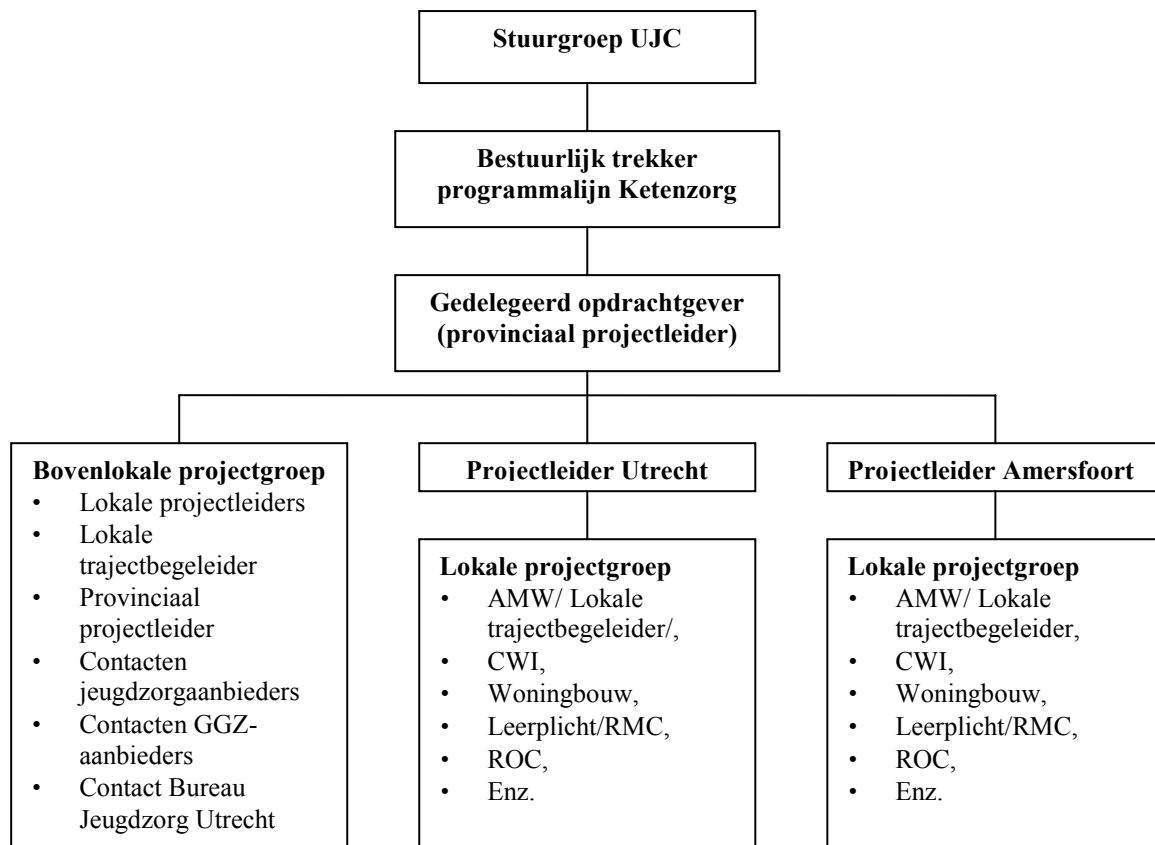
Stuurgroep UJC

Bestuurlijk trekker programmalijn Ketenzorg

Gedelegeerd opdrachtgever (provinciaal projectleider)

Bovenlokale projectgroep
• Lokale projectleiders
• Lokale trajectbegeleider
• Provinciaal projectleider
• Contacten jeugdzorgaanbieders
• Contacten GGZ-aanbieders
• Contact Bureau Jeugdzorg Utrecht

Projectleider Utrecht

Lokale projectgroep
• AMW/ Lokale trajectbegeleider/,
• CWI,
• Woningbouw,
• Leerplicht/RMC,
• ROC,
• Enz.

Projectleider Amersfoort

Lokale projectgroep
• AMW/ Lokale trajectbegeleider,
• CWI,
• Woningbouw,
• Leerplicht/RMC,
• ROC,
• Enz.